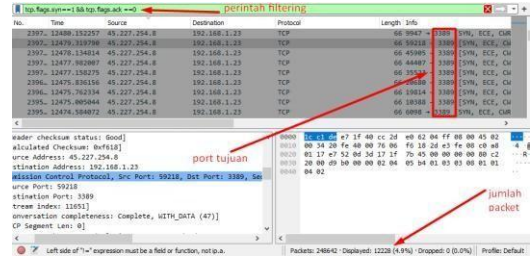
tcp.flags.syn==1 && tcp.flags.ack ==0

perintah filtering

| No. | Time | Source | Destination | Protocol | Length | Info |
|---|---|---|---|---|---|---|
| 2397... | 12480.152257 | 45.227.254.8 | 192.168.1.23 | TCP | 66 | 9947 → 3389 [SYN, ECE, CWR |
| 2397... | 12479.319798 | 45.227.254.8 | 192.168.1.23 | TCP | 66 | 59218 → 3389 [SYN, ECE, CWR |
| 2397... | 12478.134814 | 45.227.254.8 | 192.168.1.23 | TCP | 66 | 45905 → 3389 [SYN, ECE, CWR |
| 2397... | 12477.982007 | 45.227.254.8 | 192.168.1.23 | TCP | 66 | 44407 → 3389 [SYN, ECE, CWR |
| 2397... | 12477.158275 | 45.227.254.8 | 192.168.1.23 | TCP | 66 | 35533 → 3389 [SYN, ECE, CWR |
| 2396... | 12475.836156 | 45.227.254.8 | 192.168.1.23 | TCP | 66 | 40... → 3389 [SYN, ECE, CWR |
| 2396... | 12475.762334 | 45.227.254.8 | 192.168.1.23 | TCP | 66 | 19814 → 3389 [SYN, ECE, CWR |
| 2395... | 12475.005044 | 45.227.254.8 | 192.168.1.23 | TCP | 66 | 10388 → 3389 [SYN, ECE, CWR |
| 2395... | 12474.504072 | 45.227.254.8 | 192.168.1.23 | TCP | 66 | 6098 → 3389 [SYN, ECE, CWR |

eader checksum status: Good]
alculated Checksum: 0xf618]
urce Address: 45.227.254.8
stination Address: 192.168.1.23
mission Control Protocol, Src Port: 59218, Dst Port: 3389, Seq
urce Port: 59218
stination Port: 3389
tream index: 11651]
onversation completeness: Complete, WITH_DATA (47)]
CP Segment Len: 0]

port tujuan

0000 1c c1 de e7 1f 40 cc 2d e0 62 04 ff 08 00 45 02
0010 00 34 20 fe 40 00 76 06 f6 18 2d e3 fe 08 c0 a8
0020 01 17 e7 52 0d 3d 17 1f 7b 45 00 00 00 00 80 c2
0030 20 00 d0 b0 00 00 02 04 05 b4 01 03 03 08 01 01
0040 04 02

jumlah packet

Left side of "!=" expression must be a field or function, not ip.a.
Packets: 248642 · Displayed: 12228 (4.9%) · Dropped: 0 (0.0%)
Profile: Default